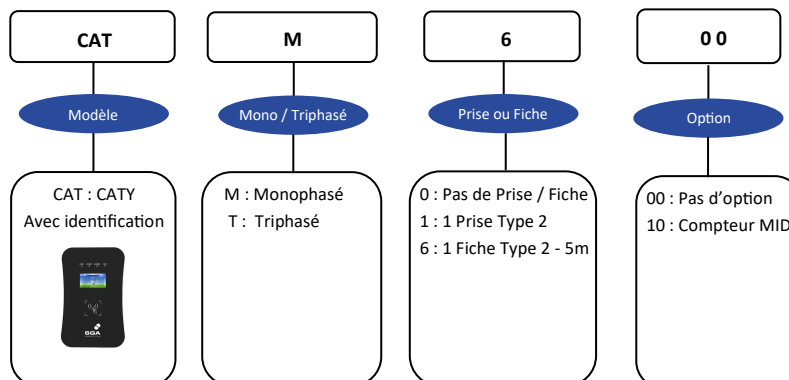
CAT

Modèle

CAT : CATY
Avec identification

SGA

M

Mono / Triphasé

M : Monophasé
T : Triphasé

6

Prise ou Fiche

0 : Pas de Prise / Fiche
1 : 1 Prise Type 2
6 : 1 Fiche Type 2 - 5m

0 0

Option

00 : Pas d’option
10 : Compteur MID